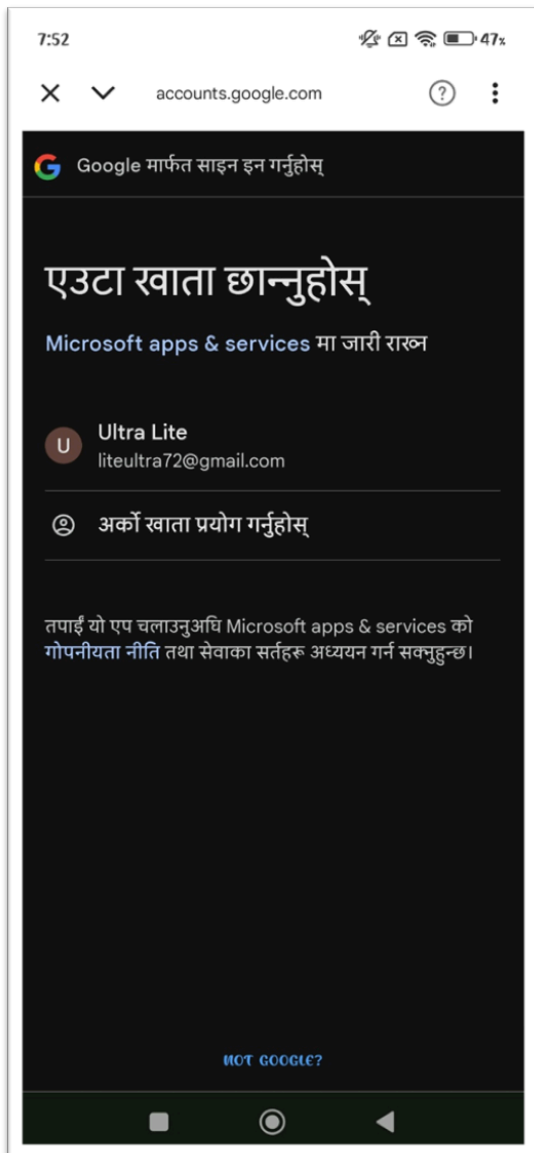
7:52

47%

accounts.google.com

Google मार्फत साइन इन गर्नुहोस्

एउटा खाता छान्नुहोस्

Microsoft apps & services मा जारी राख्न

U
Ultra Lite
liteultra72@gmail.com

अर्को खाता प्रयोग गर्नुहोस्

तपाईं यो एप चलाउनुअघि Microsoft apps & services को गोपनीयता नीति तथा सेवाका सर्तहरू अध्ययन गर्न सक्नुहुन्छ।

NOT GOOGLE?